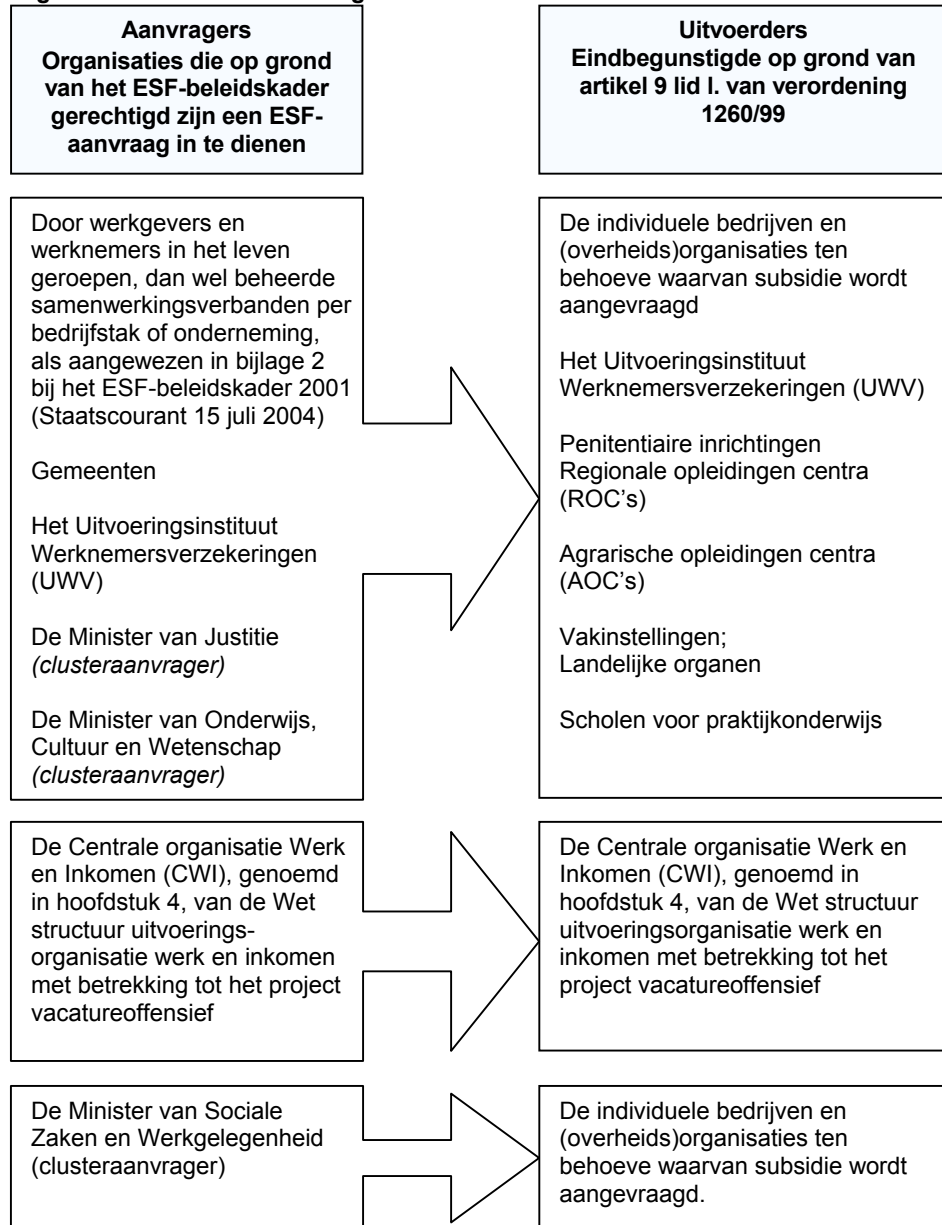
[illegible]

**Aanvragers**
**Organisaties die op grond van het ESF-beleidskader gerechtigd zijn een ESF-aanvraag in te dienen**

**Uitvoerders**
**Eindbegunstigde op grond van artikel 9 lid l. van verordening 1260/99**

Door werkgevers en werknemers in het leven geroepen, dan wel beheerde samenwerkingsverbanden per bedrijfstak of onderneming, als aangewezen in bijlage 2 bij het ESF-beleidskader 2001 (Staatscourant 15 juli 2004)

Gemeenten

Het Uitvoeringsinstituut Werknemersverzekeringen (UWV)

De Minister van Justitie *(clusteraanvrager)*

De Minister van Onderwijs, Cultuur en Wetenschap *(clusteraanvrager)*

De individuele bedrijven en (overheids)organisaties ten behoeve waarvan subsidie wordt aangevraagd

Het Uitvoeringsinstituut Werknemersverzekeringen (UWV)

Penitentiaire inrichtingen
Regionale opleidingen centra (ROC's)

Agrarische opleidingen centra (AOC's)

Vakinstellingen;
Landelijke organen

Scholen voor praktijkonderwijs

De Centrale organisatie Werk en Inkomen (CWI), genoemd in hoofdstuk 4, van de Wet structuur uitvoeringsorganisatie werk en inkomen met betrekking tot het project vacatureoffensief

De Centrale organisatie Werk en Inkomen (CWI), genoemd in hoofdstuk 4, van de Wet structuur uitvoeringsorganisatie werk en inkomen met betrekking tot het project vacatureoffensief

De Minister van Sociale Zaken en Werkgelegenheid (clusteraanvrager)

De individuele bedrijven en (overheids)organisaties ten behoeve waarvan subsidie wordt aangevraagd.